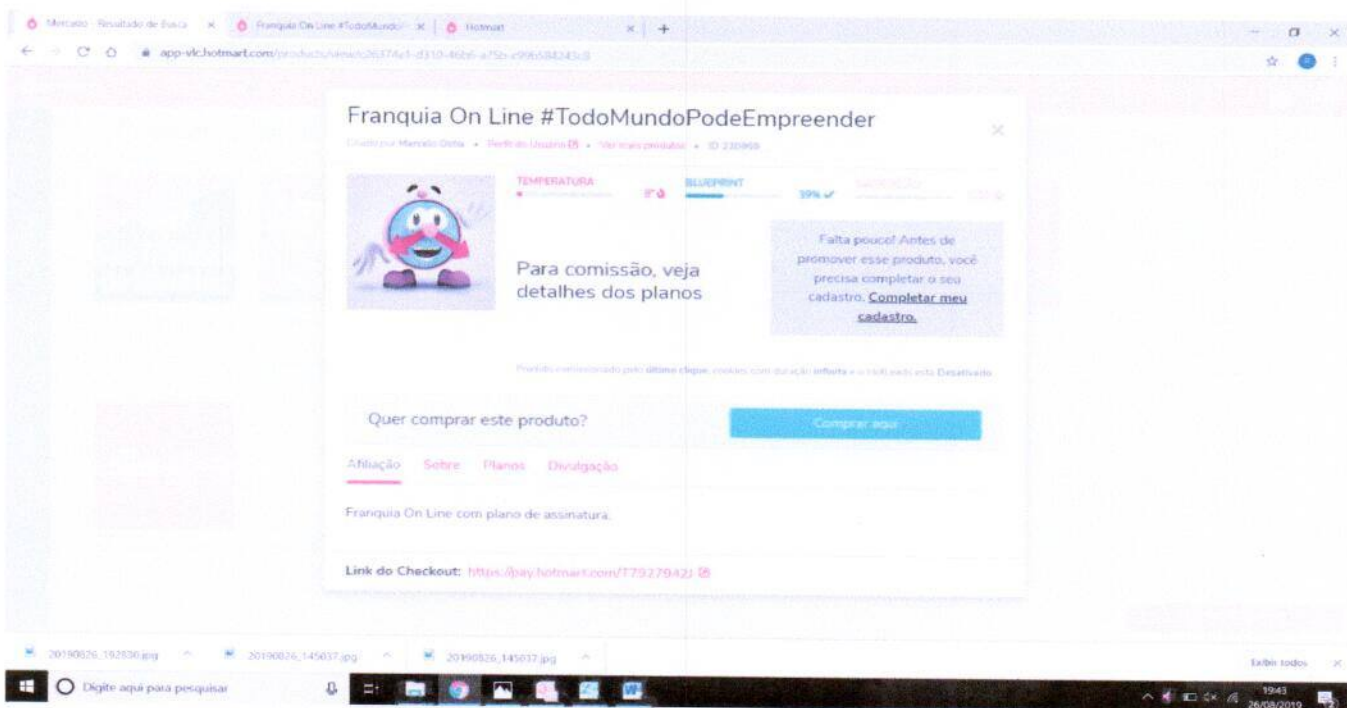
Mercado - Resultado de Busca × Franquia On Line #TodoMundo × Hotmart × +

app-vlc.hotmart.com/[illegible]

Franquia On Line #TodoMundoPodeEmpreender

Criado por Marcelo Ostia • Perfil do Usuário • Ver mais produtos • ID 230068

TEMPERATURA 8° BLUEPRINT 39% ✓ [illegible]

Para comissão, veja detalhes dos planos

Falta pouco! Antes de promover esse produto, você precisa completar o seu cadastro. Completar meu cadastro.

Produto comissionado pelo último clique, cookies com duração infinita e o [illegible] está Desativado

Quer comprar este produto?

Comprar aqui

Afiliação Sobre Planos Divulgação

Franquia On Line com plano de assinatura.

Link do Checkout: https://pay.hotmart.com/T7927942J

20190826_192530.jpg 20190826_145037.jpg 20190826_145037.jpg Exibir todos

Digite aqui para pesquisar

19:43 26/08/2019